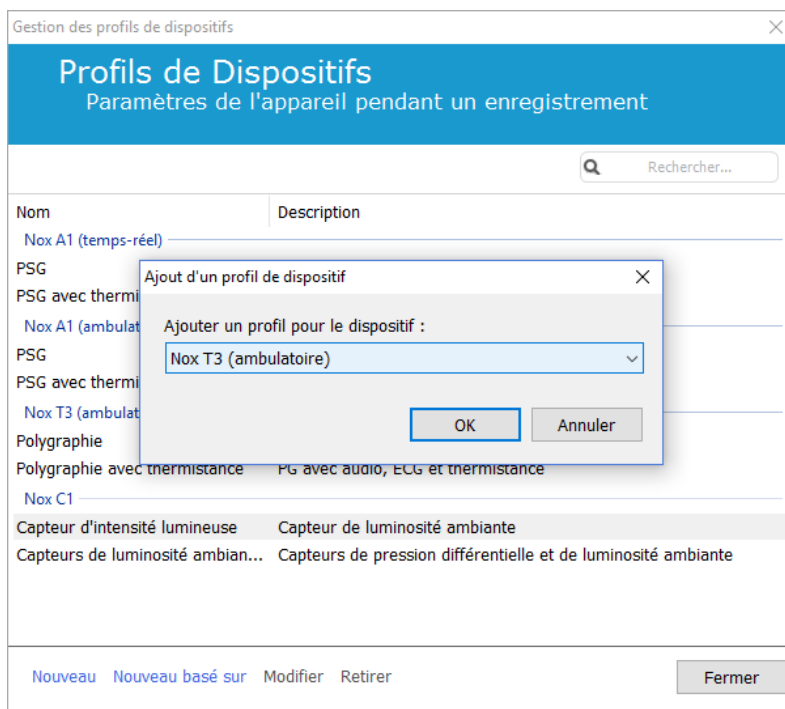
Gestion des profils de dispositifs

Profils de Dispositifs
Paramètres de l'appareil pendant un enregistrement

Rechercher...

| Nom | Description |
|---|---|
| Nox A1 (temps-réel) | |
| PSG | |
| PSG avec thermi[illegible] | |
| Nox A1 (ambulat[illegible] | |
| PSG | |
| PSG avec thermi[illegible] | |
| Nox T3 (ambulat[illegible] | |
| Polygraphie | |
| Polygraphie avec thermistance | PG avec audio, ECG et thermistance |
| Nox C1 | |
| Capteur d'intensité lumineuse | Capteur de luminosité ambiante |
| Capteurs de luminosité ambian... | Capteurs de pression différentielle et de luminosité ambiante |

Ajout d'un profil de dispositif

Ajouter un profil pour le dispositif :

Nox T3 (ambulatoire)

OK Annuler

Nouveau Nouveau basé sur Modifier Retirer Fermer